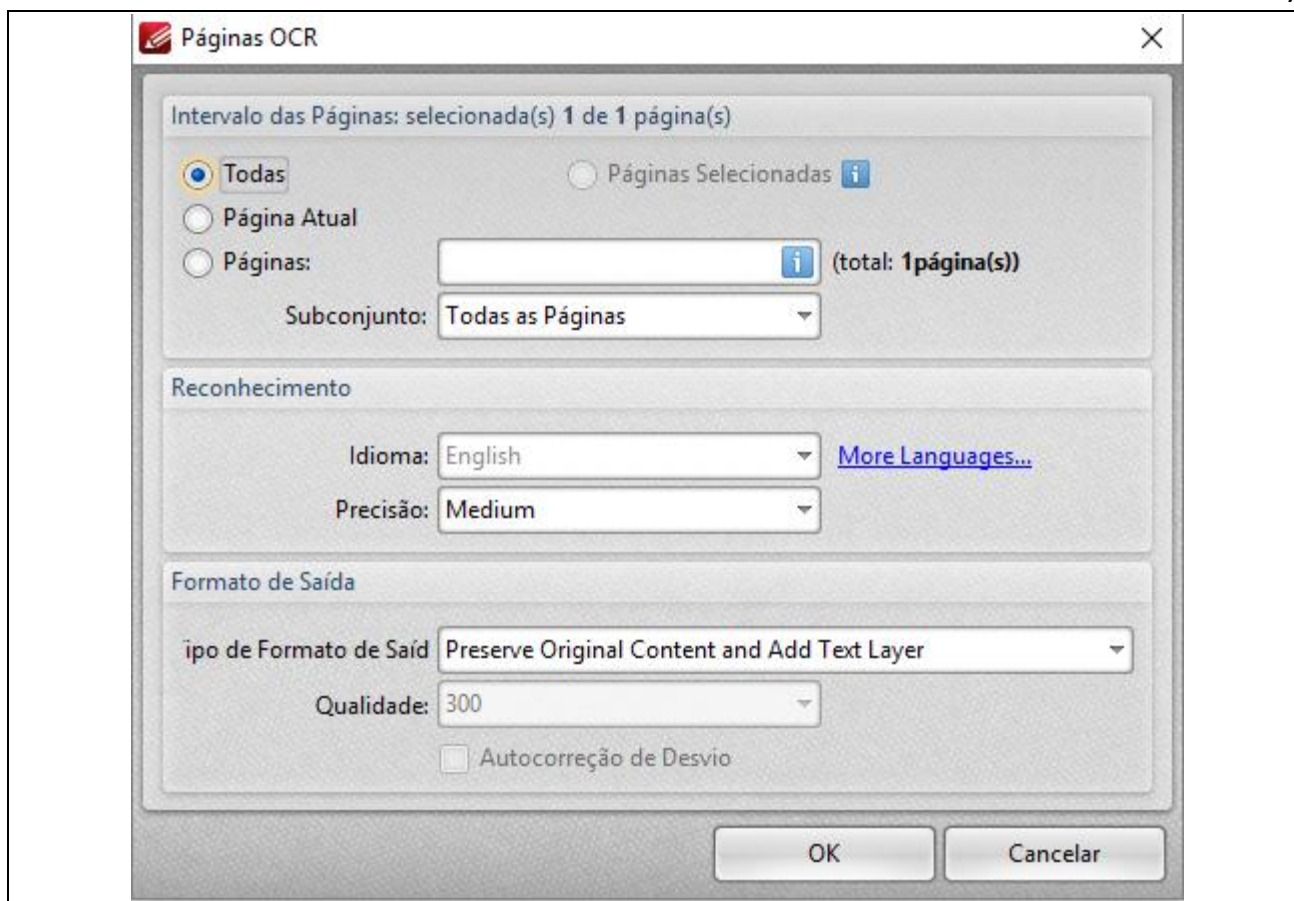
Páginas OCR

Intervalo das Páginas: selecionada(s) 1 de 1 página(s)

Todas

Páginas Selecionadas

Página Atual

Páginas:

(total: 1página(s))

Subconjunto: Todas as Páginas

Reconhecimento

Idioma: English

More Languages...

Precisão: Medium

Formato de Saída

ipo de Formato de Saíd Preserve Original Content and Add Text Layer

Qualidade: 300

Autocorreção de Desvio

OK

Cancelar